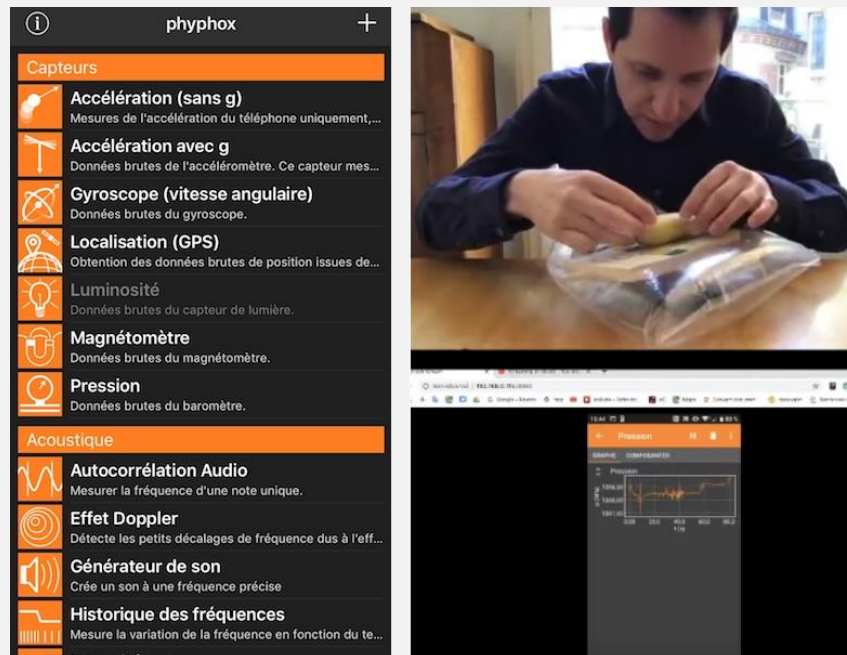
phyphox

Capteurs

Accélération (sans g)
Mesures de l'accélération du téléphone uniquement,...

Accélération avec g
Données brutes de l'accéléromètre. Ce capteur mes...

Gyroscope (vitesse angulaire)
Données brutes du gyroscope.

Localisation (GPS)
Obtention des données brutes de position issues de...

Luminosité
Données brutes du capteur de lumière.

Magnétomètre
Données brutes du magnétomètre.

Pression
Données brutes du baromètre.

Acoustique

Autocorrélation Audio
Mesurer la fréquence d'une note unique.

Effet Doppler
Détecte les petits décalages de fréquence dus à l'eff...

Générateur de son
Crée un son à une fréquence précise

Historique des fréquences
Mesure la variation de la fréquence en fonction du te...

Pression
GRAPHE COMPOSANTES
Pression
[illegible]